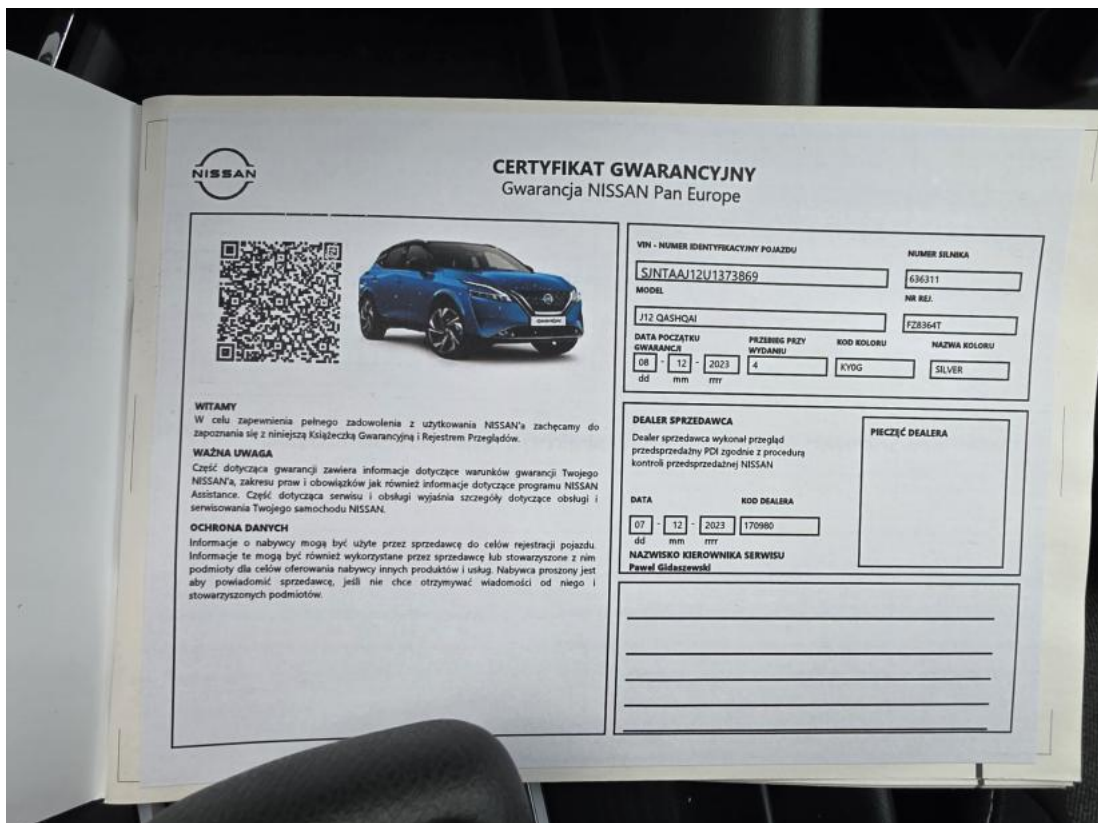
NISSAN

CERTYFIKAT GWARANCYJNY
Gwarancja NISSAN Pan Europe

WITAMY
W celu zapewnienia pełnego zadowolenia z użytkowania NISSAN'a zachęcamy do zapoznania się z niniejszą Książeczką Gwarancyjną i Rejestrem Przeglądów.

WAŻNA UWAGA
Część dotycząca gwarancji zawiera informacje dotyczące warunków gwarancji Twojego NISSAN'a, zakresu praw i obowiązków jak również informacje dotyczące programu NISSAN Assistance. Część dotycząca serwisu i obsługi wyjaśnia szczegóły dotyczące obsługi i serwisowania Twojego samochodu NISSAN.

OCHRONA DANYCH
Informacje o nabywcy mogą być użyte przez sprzedawcę do celów rejestracji pojazdu. Informacje te mogą być również wykorzystane przez sprzedawcę lub stowarzyszone z nim podmioty dla celów oferowania nabywcy innych produktów i usług. Nabywca proszony jest aby powiadomić sprzedawcę, jeśli nie chce otrzymywać wiadomości od niego i stowarzyszonych podmiotów.

VIN - NUMER IDENTYFIKACYJNY POJAZDU
SJNTAAJ12U1373869
NUMER SILNIKA
636311
MODEL
J12 QASHQAI
NR REJ.
FZ8364T
DATA POCZĄTKU GWARANCJI
08 - 12 - 2023
dd mm rrrr
PRZEBIEG PRZY WYDANIU
4
KOD KOLORU
KY0G
NAZWA KOLORU
SILVER

DEALER SPRZEDAWCA
Dealer sprzedawca wykonał przegląd przedsprzedażny PDI zgodnie z procedurą kontroli przedsprzedażnej NISSAN
PIECZĘĆ DEALERA
DATA
07 - 12 - 2023
dd mm rrrr
KOD DEALERA
170980
NAZWISKO KIEROWNIKA SERWISU
Paweł Gidaszewski